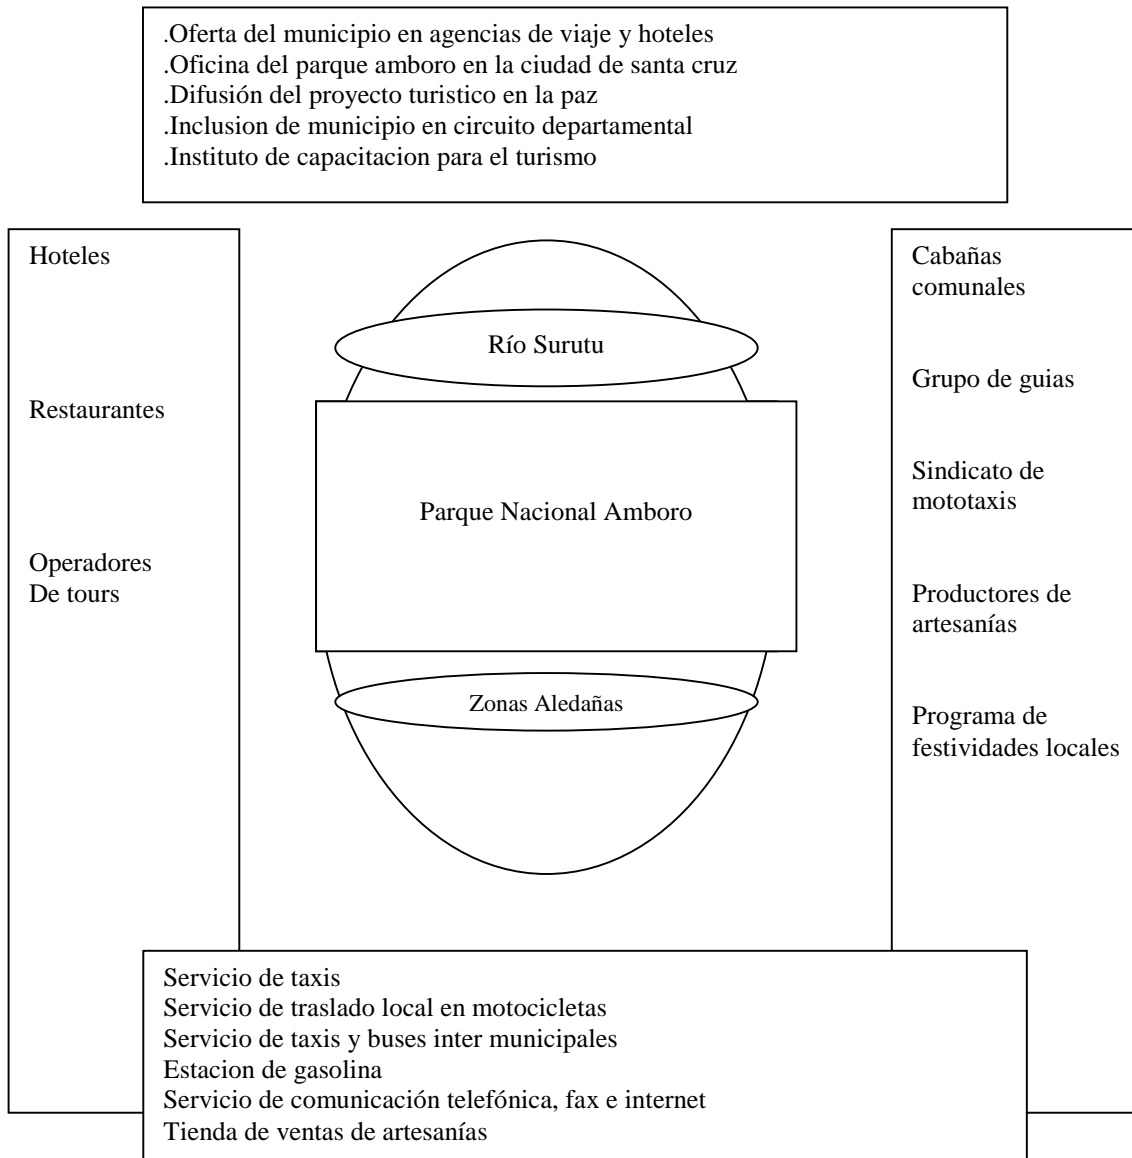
.Oferta del municipio en agencias de viaje y hoteles
.Oficina del parque amboro en la ciudad de santa cruz
.Difusión del proyecto turistico en la paz
.Inclusion de municipio en circuito departamental
.Instituto de capacitacion para el turismo

Hoteles

Restaurantes

Operadores
De tours

Río Surutu

Parque Nacional Amboro

Zonas Aledañas

Cabañas comunales

Grupo de guias

Sindicato de mototaxis

Productores de artesanías

Programa de festividades locales

Servicio de taxis
Servicio de traslado local en motocicletas
Servicio de taxis y buses inter municipales
Estacion de gasolina
Servicio de comunicación telefónica, fax e internet
Tienda de ventas de artesanías